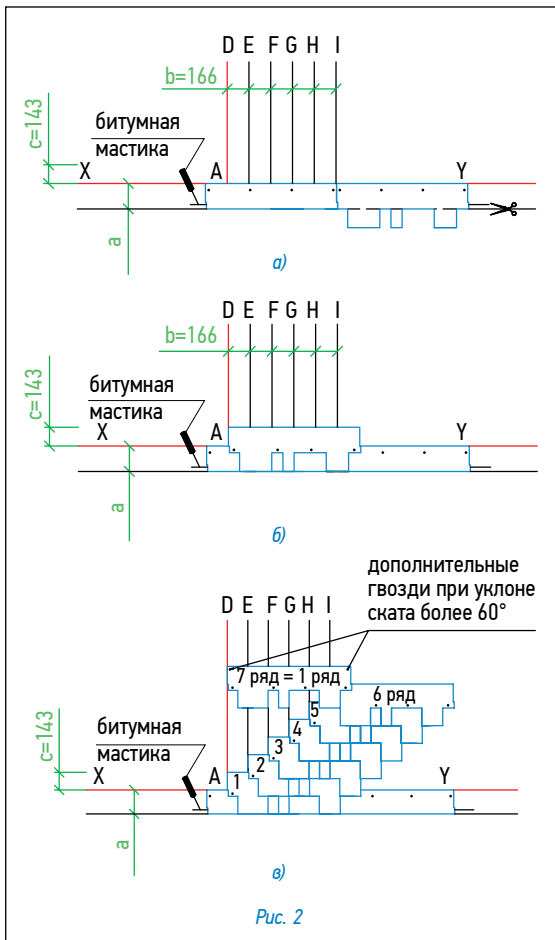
D E F G H I

b=166

c=143

битумная мастика

X A Y

a

а)

D E F G H I

b=166

c=143

битумная мастика

X A Y

a

б)

дополнительные гвозди при уклоне ската более 60°

D E F G H I

7 ряд = 1 ряд

6 ряд

5

4

3

2

1

c=143

битумная мастика

X A Y

a

в)

Рис. 2